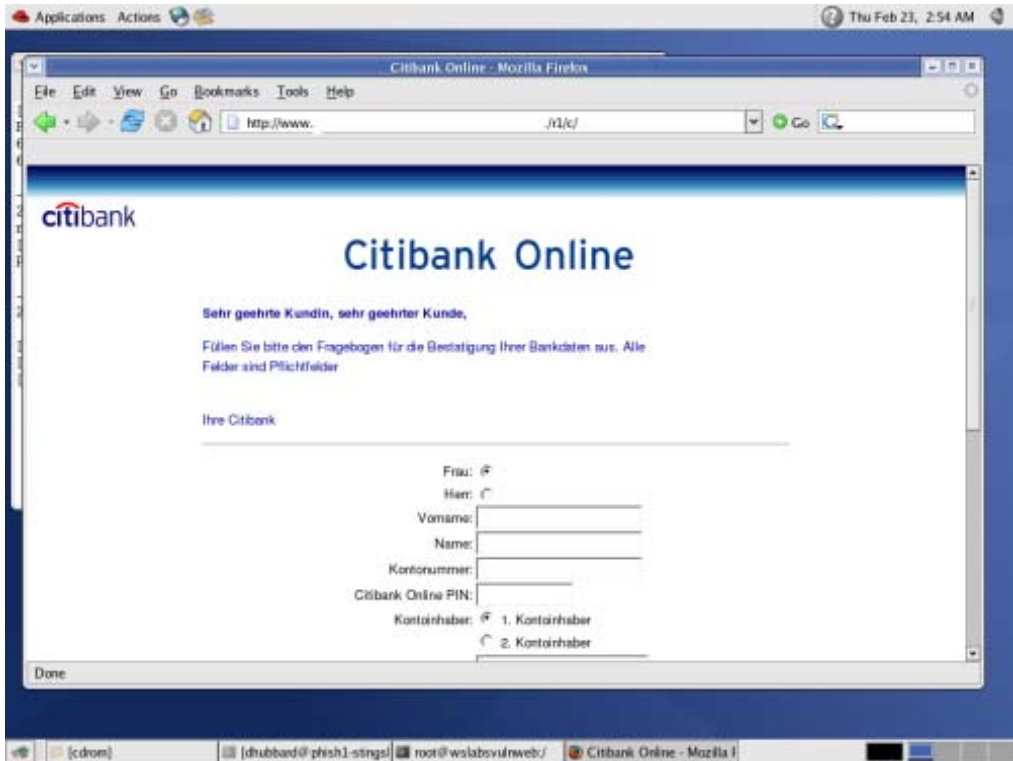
Applications Actions

Thu Feb 23, 2:54 AM

Citibank Online - Mozilla Firefox

File Edit View Go Bookmarks Tools Help

http://www. /r1/c/

Go

citibank

Citibank Online

Sehr geehrte Kundin, sehr geehrter Kunde,

Füllen Sie bitte den Fragebogen für die Bestatigung Ihrer Bankdaten aus. Alle Felder sind Pflichtfelder

Ihre Citibank

Frau:

Herr:

Vorname:

Name:

Kontonummer:

Citibank Online PIN:

Kontoinhaber: 1. Kontoinhaber

2. Kontoinhaber

Done

[cdrom]

[dhubbard@phish1-stingsl

root@wslabsvulnweb:/

Citibank Online - Mozilla F